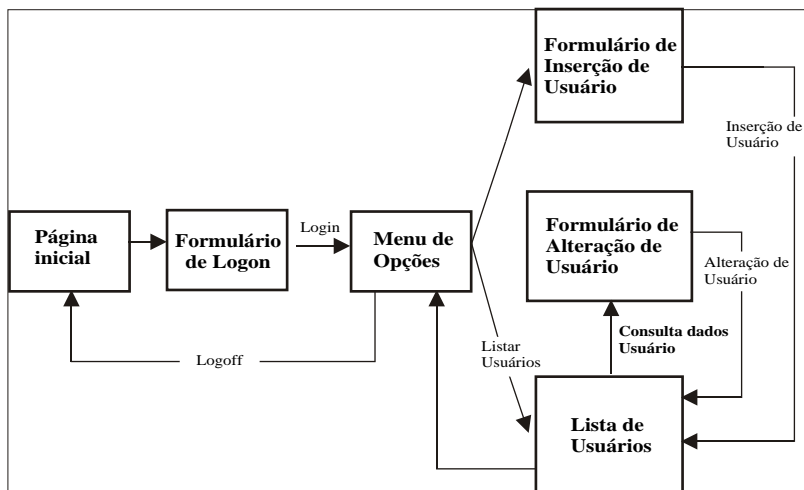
Formulário de Inserção de Usuário

Inserção de Usuário

Página inicial

Formulário de Logon

Login

Menu de Opções

Formulário de Alteração de Usuário

Alteração de Usuário

Consulta dados Usuário

Logoff

Listar Usuários

Lista de Usuários